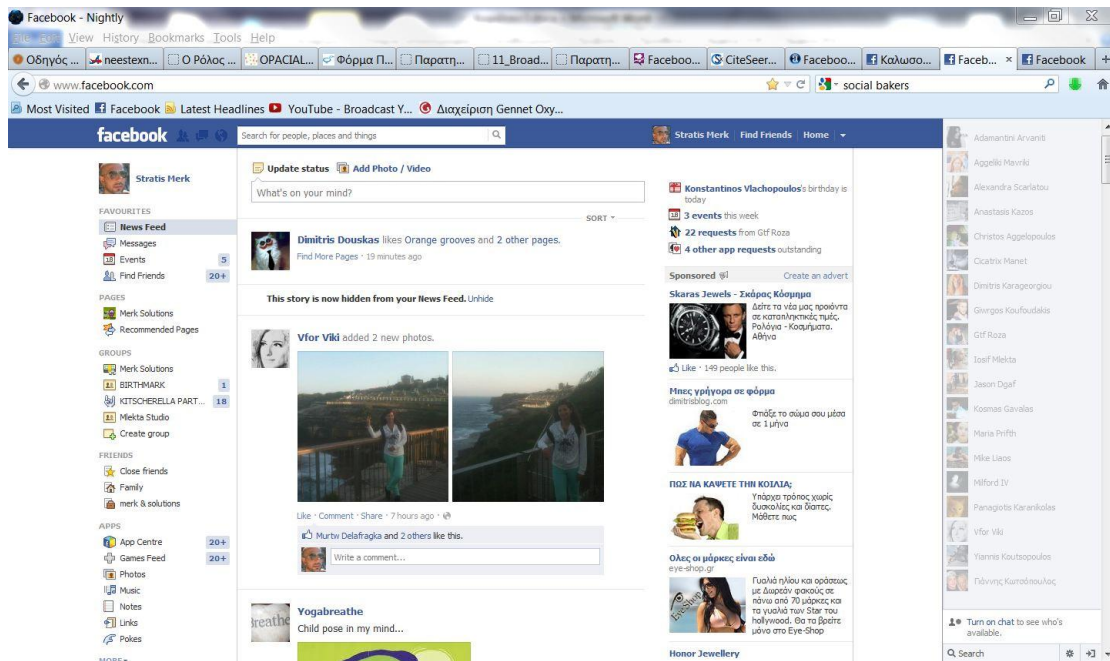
Facebook - Nightly

View History Bookmarks Tools Help

Οδηγός ... | neestexn... | Ο Ρόλος ... | OPACIAL... | Φόρμα Π... | Παρατη... | 11_Broad... | Παρατη... | Faceboo... | CiteSeer... | Faceboo... | Καλωσο... | Faceb... × | Facebook | +

www.facebook.com

social bakers

Most Visited | Facebook | Latest Headlines | YouTube - Broadcast Y... | Διαχείριση Gennet Oxy...

facebook

Search for people, places and things

Stratis Merk | Find Friends | Home

Stratis Merk

FAVOURITES
News Feed
Messages
Events 5
Find Friends 20+

PAGES
Merk Solutions
Recommended Pages

GROUPS
Merk Solutions
BIRTHMARK 1
KITSCHERELLA PART... 18
Mekta Studio
Create group

FRIENDS
Close friends
Family
merk & solutions

APPS
App Centre 20+
Games Feed 20+
Photos
Music
Notes
Links
Pokes

MORE

Update status | Add Photo / Video

What's on your mind?

SORT

Dimitris Douskas likes Orange grooves and 2 other pages.
Find More Pages · 19 minutes ago

This story is now hidden from your News Feed. Unhide

Vfor Viki added 2 new photos.

Like · Comment · Share · 7 hours ago

Murtw Delafragka and 2 others like this.

Write a comment...

Yogabreathe
Child pose in my mind...

Konstantinos Vlachopoulos's birthday is today
3 events this week
22 requests from Gtf Roza
4 other app requests outstanding

Sponsored | Create an advert

Skaras Jewels - Σκάρας Κόσμημα
Δείτε τα νέα μας προιόντα σε καταπληκτικές τιμές. Ρολόγια - Κοσμήματα. Αθήνα
Like · 149 people like this.

Μπες γρήγορα σε φόρμα
dimitrisblog.com
Φτιάξε το σώμα σου μέσα σε 1 μήνα

ΠΩΣ ΝΑ ΚΑΨΕΤΕ ΤΗΝ ΚΟΙΛΙΑ;
Υπάρχει τρόπος χωρίς δυσκολίες και δίαιτες. Μάθετε πως

Ολες οι μάρκες είναι εδώ
eye-shop.gr
Γυαλιά ηλίου και οράσεως με Δωρεάν φακούς σε πάνω από 70 μάρκες και τα γυαλιά των Star του hollywood. Θα τα βρείτε μόνο στο Eye-Shop

Honor Jewellery

Adamantini Arvaniti
Aggeliki Mavriki
Alexandra Scarlatou
Anastasis Kazos
Christos Aggelopoulos
Cicatrix Manet
Dimitris Karageorgiou
Giorgos Koufoudakis
Gtf Roza
Iosif Mlekta
Jason Dgaf
Kosmas Gavalas
Maria Prifth
Mike Liaos
Milford IV
Panagiotis Karanikolas
Vfor Viki
Yiannis Koutsopoulos
Γιάννης Κωτσόπουλος

Turn on chat to see who's available.

Search